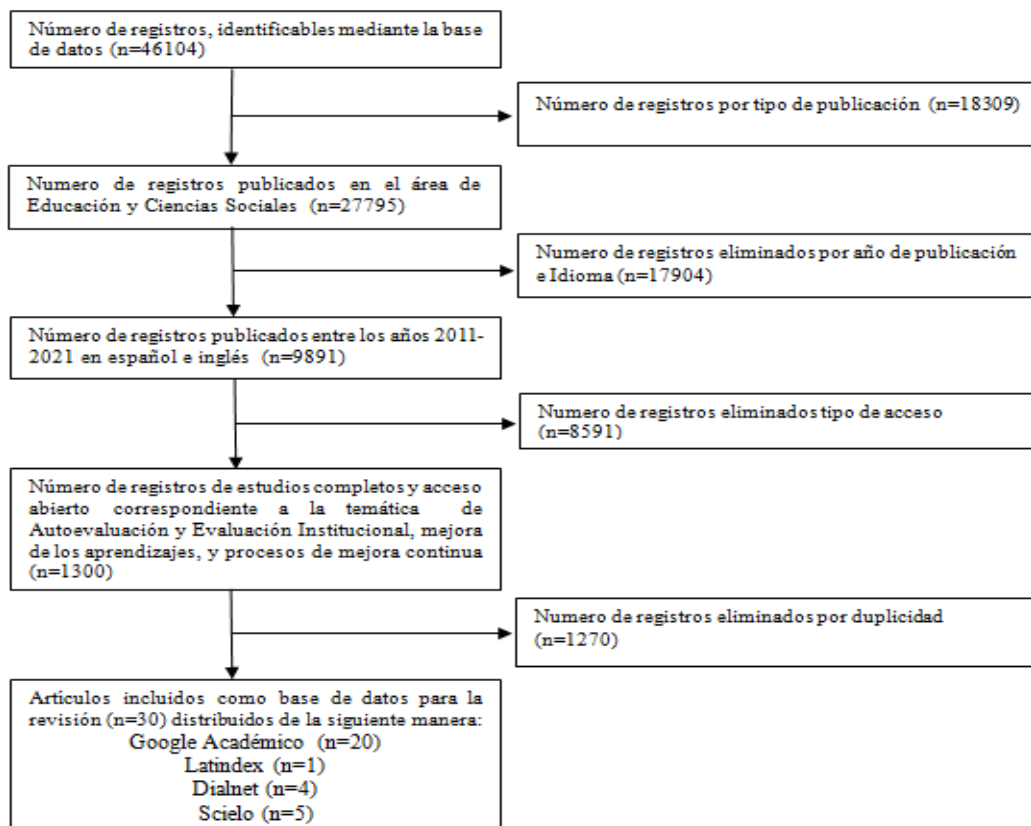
Número de registros, identificables mediante la base de datos (n=46104)

Número de registros por tipo de publicación (n=18309)

Numero de registros publicados en el área de Educación y Ciencias Sociales (n=27795)

Numero de registros eliminados por año de publicación e Idioma (n=17904)

Número de registros publicados entre los años 2011-2021 en español e inglés (n=9891)

Numero de registros eliminados tipo de acceso (n=8591)

Número de registros de estudios completos y acceso abierto correspondiente a la temática de Autoevaluación y Evaluación Institucional, mejora de los aprendizajes, y procesos de mejora continua (n=1300)

Numero de registros eliminados por duplicidad (n=1270)

Articulos incluidos como base de datos para la revisión (n=30) distribuidos de la siguiente manera:
Google Académico (n=20)
Latindex (n=1)
Dialnet (n=4)
Scielo (n=5)